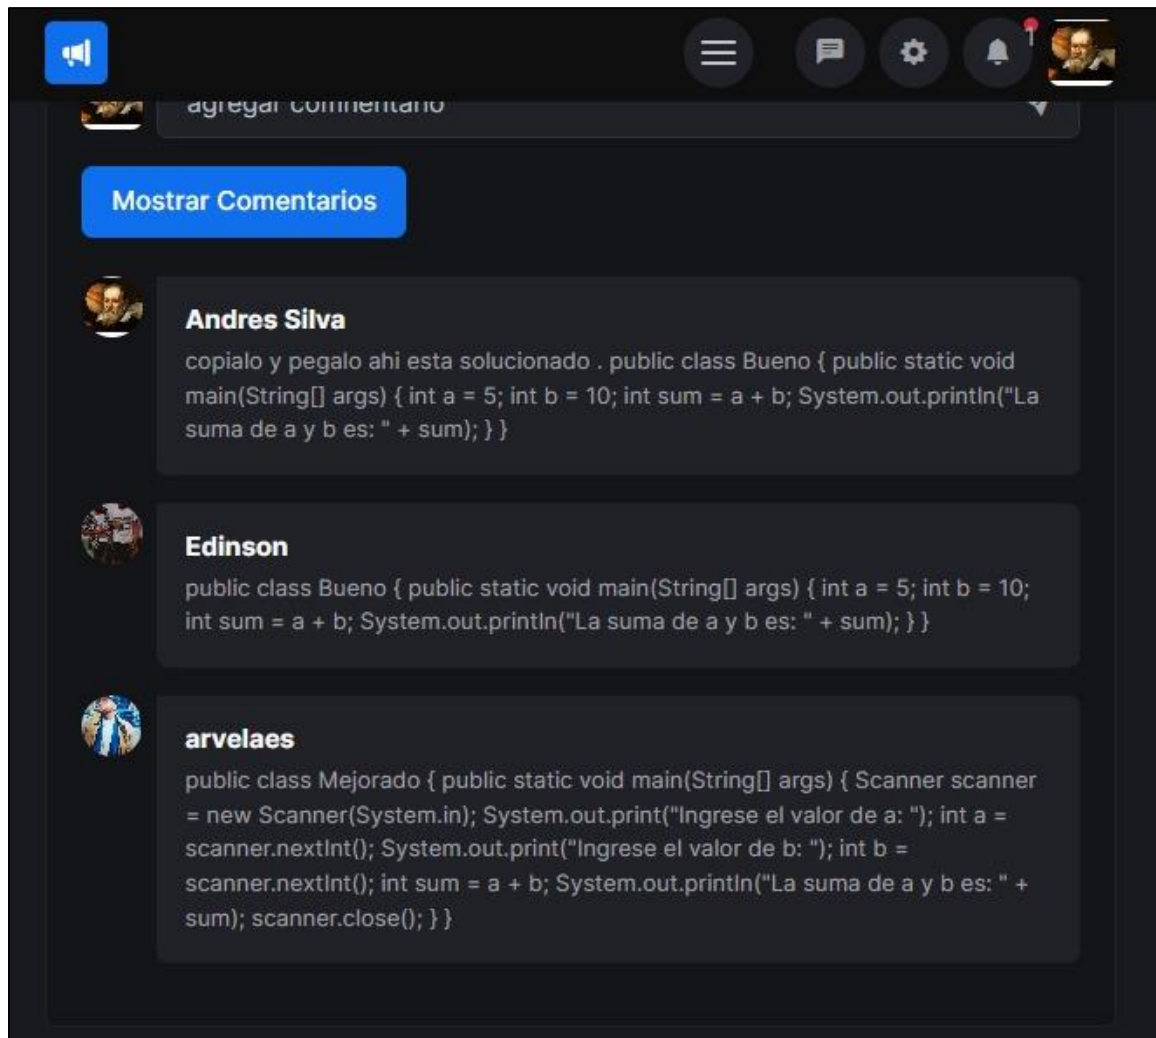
1

agregar comentario

Mostrar Comentarios

Andres Silva
copialo y pegalo ahi esta solucionado . public class Bueno { public static void main(String[] args) { int a = 5; int b = 10; int sum = a + b; System.out.println("La suma de a y b es: " + sum); } }

Edinson
public class Bueno { public static void main(String[] args) { int a = 5; int b = 10; int sum = a + b; System.out.println("La suma de a y b es: " + sum); } }

arvelaes
public class Mejorado { public static void main(String[] args) { Scanner scanner = new Scanner(System.in); System.out.print("Ingrese el valor de a: "); int a = scanner.nextInt(); System.out.print("Ingrese el valor de b: "); int b = scanner.nextInt(); int sum = a + b; System.out.println("La suma de a y b es: " + sum); scanner.close(); } }